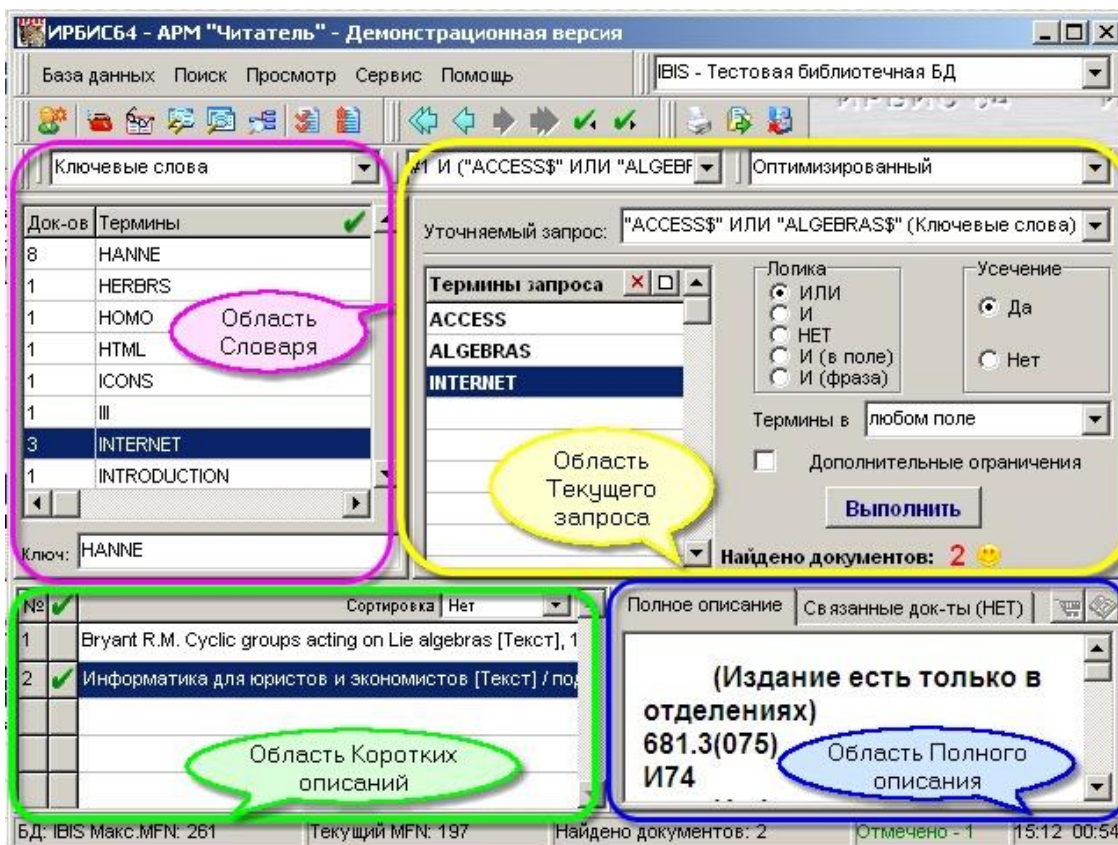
ИРБИС64 - АРМ "Читатель" - Демонстрационная версия

База данных Поиск Просмотр Сервис Помощь

IBIS - Тестовая библиотечная БД

Ключевые слова

#1 И ("ACCESS$" ИЛИ "ALGEBF

Оптимизированный

| Док-ов | Термины |
|---|---|
| 8 | HANNE |
| 1 | HERBRS |
| 1 | HOMO |
| 1 | HTML |
| 1 | ICONS |
| 1 | III |
| 3 | INTERNET |
| 1 | INTRODUCTION |

Область Словаря

Ключ: HANNE

Уточняемый запрос: "ACCESS$" ИЛИ "ALGEBRAS$" (Ключевые слова)

Термины запроса
ACCESS
ALGEBRAS
INTERNET

Логика
ИЛИ
И
НЕТ
И (в поле)
И (фраза)

Усечение
Да
Нет

Термины в любом поле

Дополнительные ограничения

Выполнить

Область Текущего запроса

Найдено документов: 2

№ Сортировка Нет

| № | | |
|---|---|---|
| 1 | | Bryant R.M. Cyclic groups acting on Lie algebras [Текст], 1 |
| 2 | ✔ | Информатика для юристов и экономистов [Текст] / под |

Область Коротких описаний

Полное описание Связанные док-ты (НЕТ)

(Издание есть только в отделениях)
681.3(075)
И74

Область Полного описания

БД: IBIS Макс.MFN: 261 Текущий MFN: 197 Найдено документов: 2 Отмечено - 1 15:12 00:54